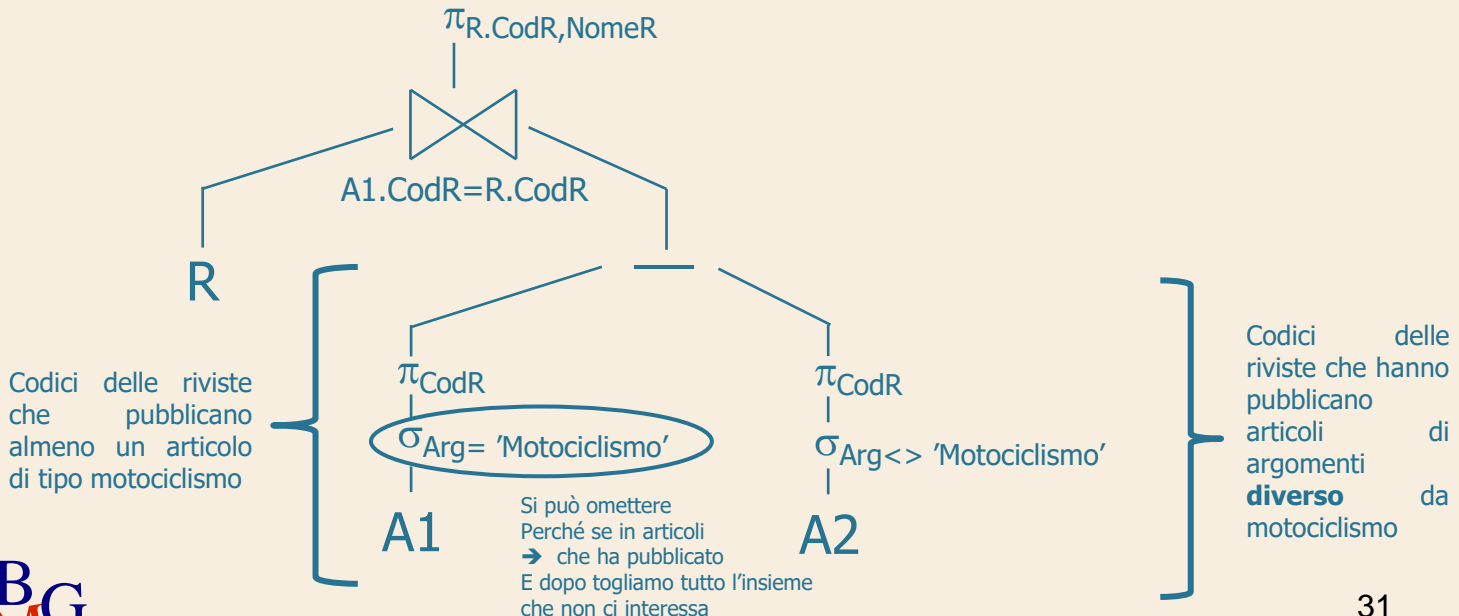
$\pi_{R.CodR,NomeR}$

A1.CodR=R.CodR

R

$\pi_{CodR}$

$\sigma_{Arg= 'Motociclismo'}$

A1

$\pi_{CodR}$

$\sigma_{Arg<> 'Motociclismo'}$

A2

Codici delle riviste che pubblicano almeno un articolo di tipo motociclismo

Si può omettere
Perché se in articoli
➔ che ha pubblicato
E dopo togliamo tutto l'insieme
che non ci interessa

Codici delle riviste che hanno pubblicano articoli di argomenti **diverso** da motociclismo

BG

31